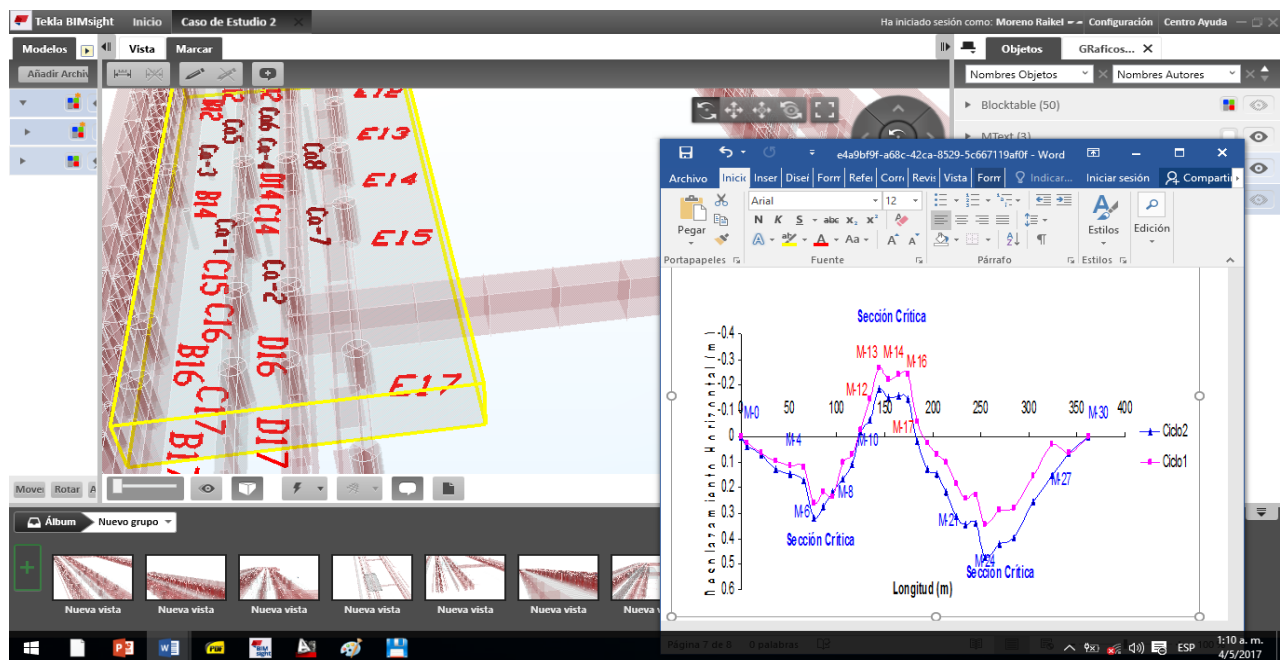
Tekla BIMsight Inicio Caso de Estudio 2

Ha iniciado sesión como: Moreno Raikel Configuración Centro Ayuda

Modelos Vista Marcar Objetos GRaficos...

Añadir Archiv

Nombres Objetos Nombres Autores

Blocktable (50)

MText (3)

E12 E13 E14 E15 E17 Ca-8 Ca-7 Ca-2 D16 D17 C14 D14 Ca-6 Ca-4 Ca-5 Ca-3 B14 Ca-1 C15 C16 B16 C17 B17

e4a9bf9f-a68c-42ca-8529-5c667119af0f - Word

Archivo Inicio Inser Diseñ Form Refer Corre Revis Vista Form Indicar... Iniciar sesión Compartir

Pegar Arial 12 N K S abc $x_2$ $x^2$ A Aa A A Estilos Edición

Portapapeles Fuente Párrafo Estilos

Sección Crítica

M-13 M-14 M-16 M-12 M-0 M-4 M-10 M-17 M-30 M-8 M-6 M-21 M-27 M-24

Sección Crítica

Sección Crítica

Desplazamiento Horizontal (m)

-0.4 -0.3 -0.2 -0.1 0 0.1 0.2 0.3 0.4 0.5 0.6

0 50 100 150 200 250 300 350 400

Ciclo2

Ciclo1

Longitud (m)

Mover Rotar

Álbum Nuevo grupo

Nueva vista Nueva vista Nueva vista Nueva vista Nueva vista Nueva vista Nueva v

Página 7 de 8 0 palabras

ESP 1:10 a. m. 4/5/2017